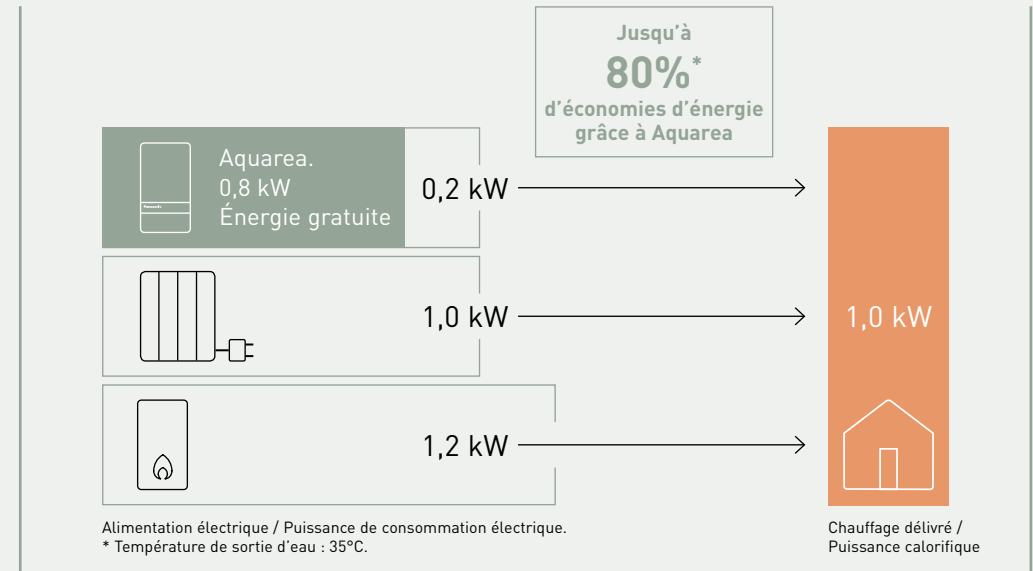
Jusqu'à
80%*
d'économies d'énergie grâce à Aquarea

Aquarea.
0,8 kW
Énergie gratuite

0,2 kW

1,0 kW

1,2 kW

1,0 kW

Alimentation électrique / Puissance de consommation électrique.
* Température de sortie d'eau : 35°C.

Chauffage délivré / Puissance calorifique